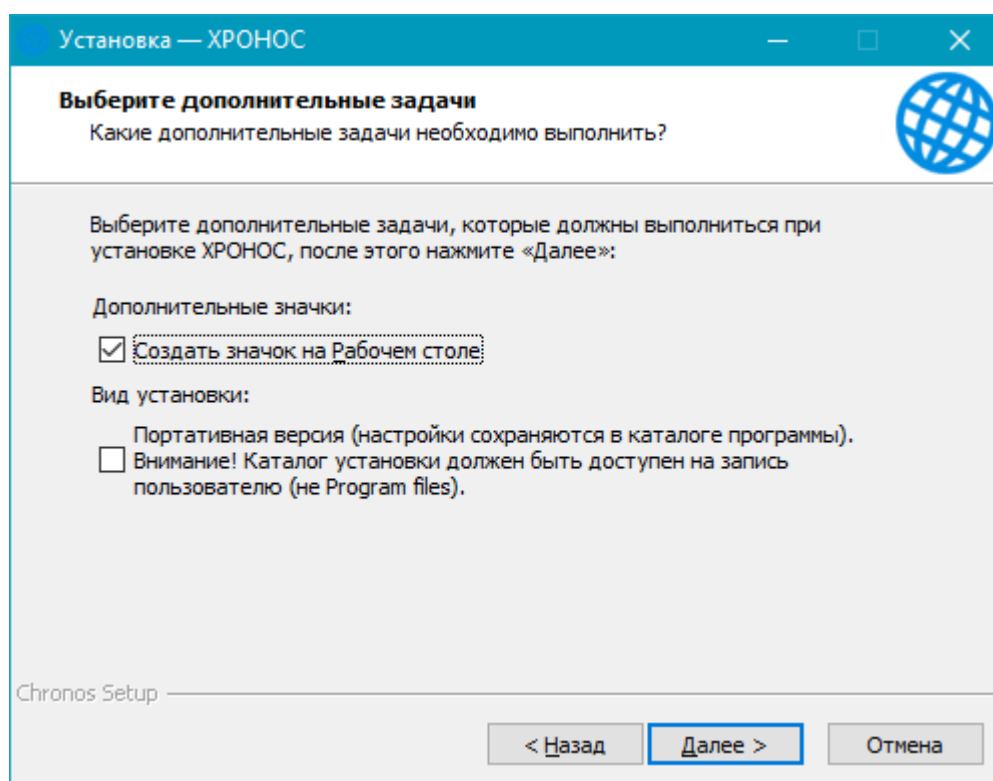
Установка — ХРОНОС

Выберите дополнительные задачи
Какие дополнительные задачи необходимо выполнить?

Выберите дополнительные задачи, которые должны выполниться при установке ХРОНОС, после этого нажмите «Далее»:

Дополнительные значки:

☑ Создать значок на Рабочем столе

Вид установки:

☐ Портативная версия (настройки сохраняются в каталоге программы). Внимание! Каталог установки должен быть доступен на запись пользователю (не Program files).

Chronos Setup

< Назад
Далее >
Отмена